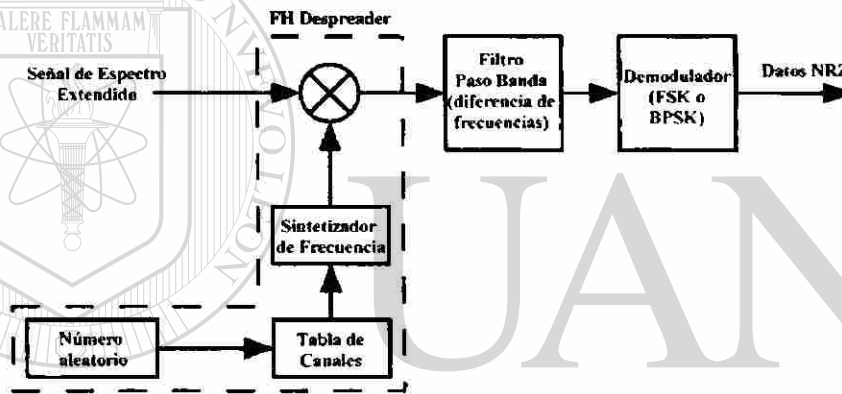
ALERE FLAMMAM VERITATIS

FH Despreader

Señal de Espectro Extendido

Filtro Paso Banda (diferencia de frecuencias)

Demodulador (FSK o BPSK)

Datos NRZ

Sintetizador de Frecuencia

Número aleatorio

Tabla de Canales

UAN